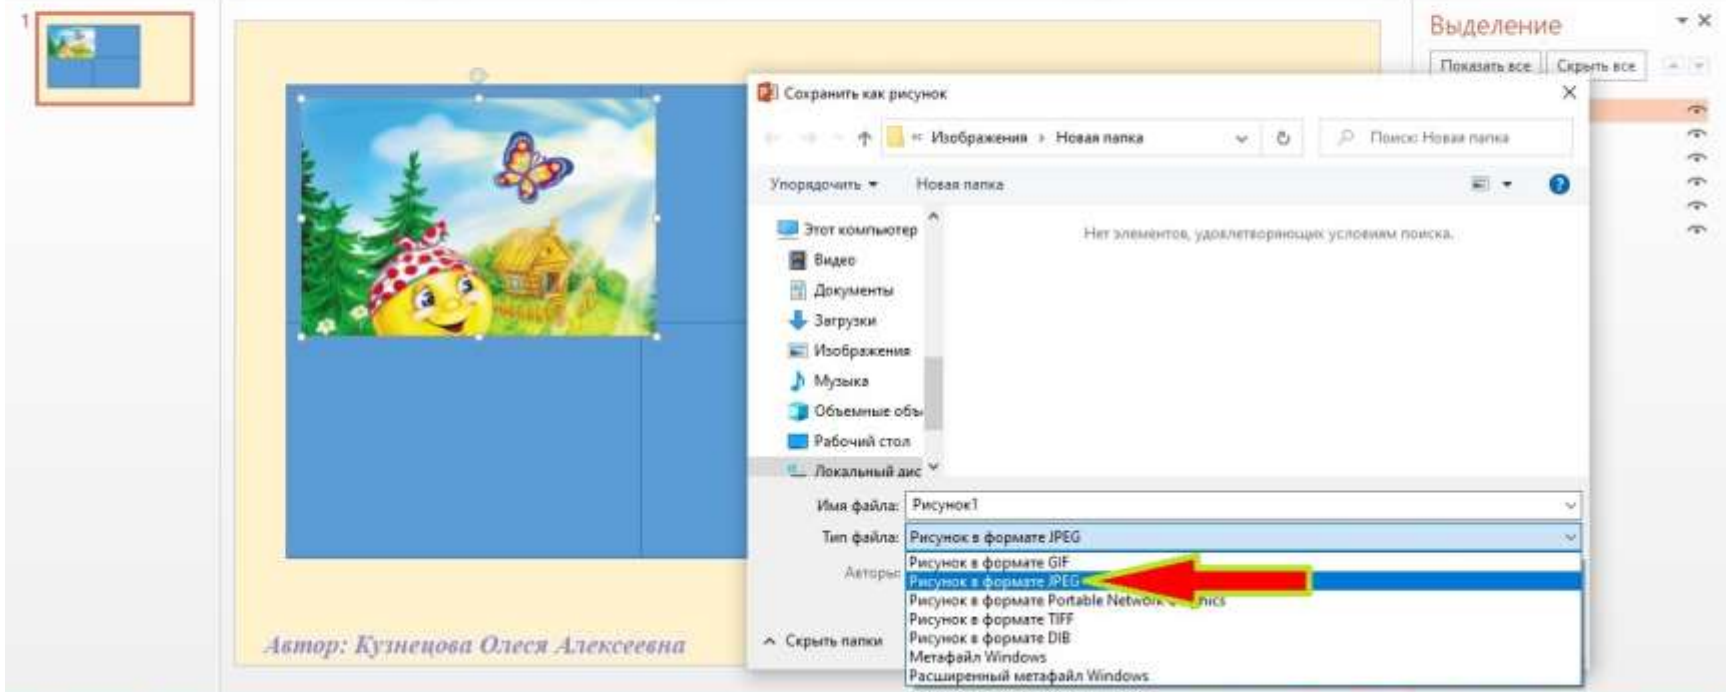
1

Выделение

Показать все Скрыть все

Сохранить как рисунок

« Изображения › Новая папка

Поиск: Новая папка

Упорядочить ▾ Новая папка

Этот компьютер
Видео
Документы
Загрузки
Изображения
Музыка
Объемные объ
Рабочий стол
Локальный дис

Нет элементов, удовлетворяющих условиям поиска.

Имя файла: Рисунок1

Тип файла: Рисунок в формате JPEG

Авторы:

Рисунок в формате GIF
Рисунок в формате JPEG
Рисунок в формате Portable Network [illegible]hics
Рисунок в формате TIFF
Рисунок в формате DIB
Метафайл Windows
Расширенный метафайл Windows

Скрыть папки

Автор: Кузнецова Олеся Алексеевна